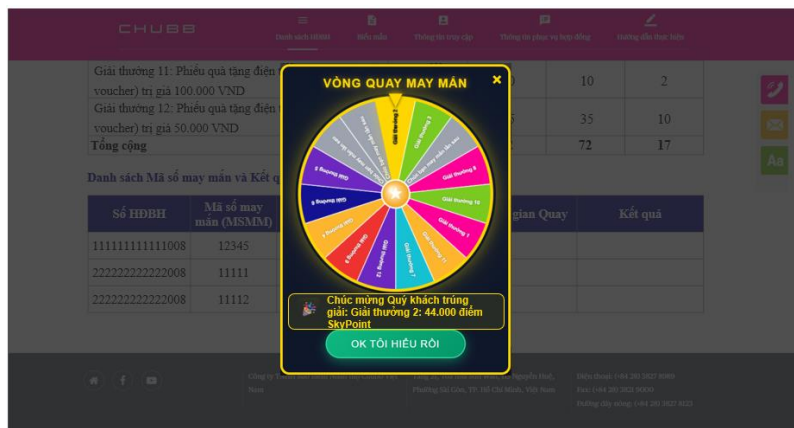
CHUBB

Danh sách HĐBH Biểu mẫu Thông tin truy cập Thông tin phục vụ hợp đồng Hướng dẫn thực hiện

Giải thưởng 11: Phiếu quà tặng điện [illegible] voucher) trị giá 100.000 VND | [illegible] | 10 | 2

Giải thưởng 12: Phiếu quà tặng điện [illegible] voucher) trị giá 50.000 VND | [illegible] | 35 | 10

Tổng cộng | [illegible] | 72 | 17

Danh sách Mã số may mắn và Kết q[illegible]

| Số HĐBH | Mã số may mắn (MSMM) | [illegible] | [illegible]gian Quay | Kết quả |
|---|---|---|---|---|
| 111111111111008 | 12345 | | | |
| 222222222222008 | 11111 | | | |
| 222222222222008 | 11112 | | | |

VÒNG QUAY MAY MẮN

×

Giải thưởng 2
Giải thưởng 5
Chúc bạn may mắn lần sau
Giải thưởng 8
Giải thưởng 10
Giải thưởng 1
Giải thưởng 11
Giải thưởng 7
Giải thưởng 12
Giải thưởng 6
Giải thưởng 4
Giải thưởng 9
Giải thưởng 3
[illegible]
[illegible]

Chúc mừng Quý khách trúng giải: Giải thưởng 2: 44.000 điểm SkyPoint

OK TÔI HIỂU RỒI

Aa

Công ty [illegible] Nam

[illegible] Nguyễn Huệ, Phường Sài Gòn, TP Hồ Chí Minh, Việt Nam

Điện thoại: (+84 28) 3827 8080
Fax: (+84 28) 3821 9000
Đường dây nóng: (+84 28) 3827 8123